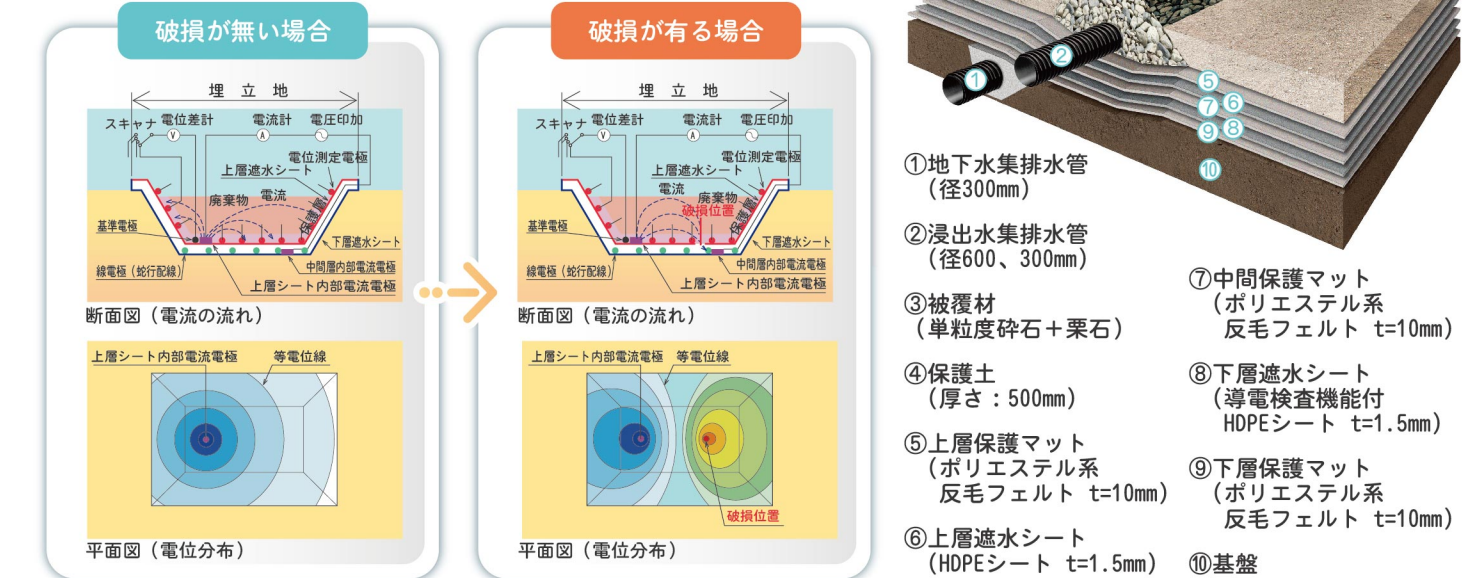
破損が無い場合

埋立地

スキャナ 電位差計 電流計 電圧印加

V A ~

電位測定電極

上層遮水シート

廃棄物 電流

保護層

基準電極

下層遮水シート

線電極（蛇行配線）

中間層内部電流電極

上層シート内部電流電極

断面図（電流の流れ）

上層シート内部電流電極 等電位線

平面図（電位分布）

破損が有る場合

埋立地

スキャナ 電位差計 電流計 電圧印加

V A ~

電位測定電極

上層遮水シート

電流 廃棄物

破損位置

保護層

基準電極

下層遮水シート

線電極（蛇行配線）

中間層内部電流電極

上層シート内部電流電極

断面図（電流の流れ）

上層シート内部電流電極 等電位線

破損位置

平面図（電位分布）

① ② ⑤ ⑦ ⑥ ⑨ ⑧ ⑩

①地下水集排水管
（径300mm）

②浸出水集排水管
（径600、300mm）

③被覆材
（単粒度砕石＋栗石）

④保護土
（厚さ：500mm）

⑤上層保護マット
（ポリエステル系
反毛フェルト t=10mm）

⑥上層遮水シート
（HDPEシート t=1.5mm）

⑦中間保護マット
（ポリエステル系
反毛フェルト t=10mm）

⑧下層遮水シート
（導電検査機能付
HDPEシート t=1.5mm）

⑨下層保護マット
（ポリエステル系
反毛フェルト t=10mm）

⑩基盤